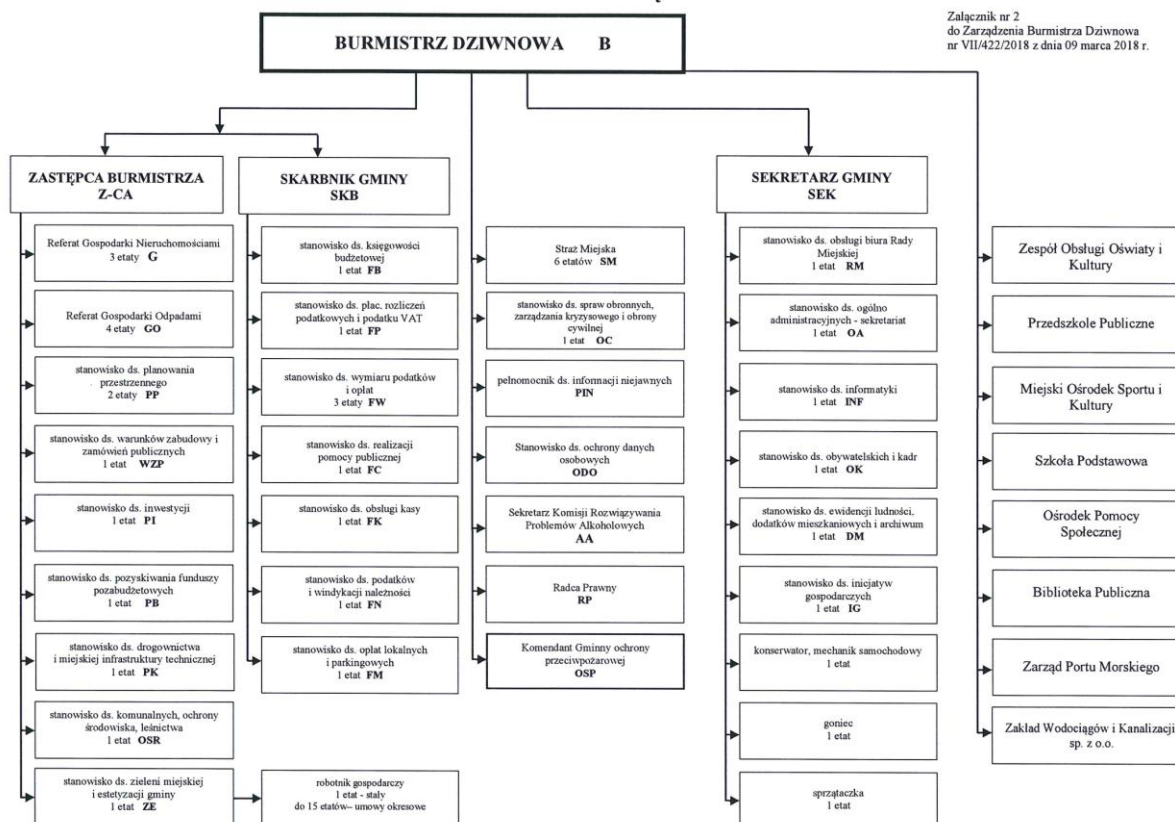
Załącznik nr 2
do Zarządzenia Burmistrza Dziwnowa
nr VII/422/2018 z dnia 09 marca 2018 r.

BURMISTRZ DZIWNOWA B

ZASTĘPCA BURMISTRZA
Z-CA

Referat Gospodarki Nieruchomościami
3 etaty G

Referat Gospodarki Odpadami
4 etaty GO

stanowisko ds. planowania przestrzennego
2 etaty PP

stanowisko ds. warunków zabudowy i zamówień publicznych
1 etat WZP

stanowisko ds. inwestycji
1 etat PI

stanowisko ds. pozyskiwania funduszy pozabudżetowych
1 etat PB

stanowisko ds. drogownictwa i miejskiej infrastruktury technicznej
1 etat PK

stanowisko ds. komunalnych, ochrony środowiska, leśnictwa
1 etat OSR

stanowisko ds. zieleni miejskiej i estetyzacji gminy
1 etat ZE

robotnik gospodarczy
1 etat - stały
do 15 etatów– umowy okresowe

SKARBNIK GMINY
SKB

stanowisko ds. księgowości budżetowej
1 etat FB

stanowisko ds. płac, rozliczeń podatkowych i podatku VAT
1 etat FP

stanowisko ds. wymiaru podatków i opłat
3 etaty FW

stanowisko ds. realizacji pomocy publicznej
1 etat FC

stanowisko ds. obsługi kasy
1 etat FK

stanowisko ds. podatków i windykacji należności
1 etat FN

stanowisko ds. opłat lokalnych i parkingowych
1 etat FM

Straż Miejska
6 etatów SM

stanowisko ds. spraw obronnych, zarządzania kryzysowego i obrony cywilnej
1 etat OC

pełnomocnik ds. informacji niejawnych
PIN

Stanowisko ds. ochrony danych osobowych
ODO

Sekretarz Komisji Rozwiązywania Problemów Alkoholowych
AA

Radca Prawny
RP

Komendant Gminny ochrony przeciwpożarowej
OSP

SEKRETARZ GMINY
SEK

stanowisko ds. obsługi biura Rady Miejskiej
1 etat RM

stanowisko ds. ogólno administracyjnych - sekretariat
1 etat OA

stanowisko ds. informatyki
1 etat INF

stanowisko ds. obywatelskich i kadr
1 etat OK

stanowisko ds. ewidencji ludności, dodatków mieszkaniowych i archiwum
1 etat DM

stanowisko ds. inicjatyw gospodarczych
1 etat IG

konserwator, mechanik samochodowy
1 etat

goniec
1 etat

sprzątaczka
1 etat

Zespół Obsługi Oświaty i Kultury

Przedszkole Publiczne

Miejski Ośrodek Sportu i Kultury

Szkoła Podstawowa

Ośrodek Pomocy Społecznej

Biblioteka Publiczna

Zarząd Portu Morskiego

Zakład Wodociągów i Kanalizacji sp. z o.o.